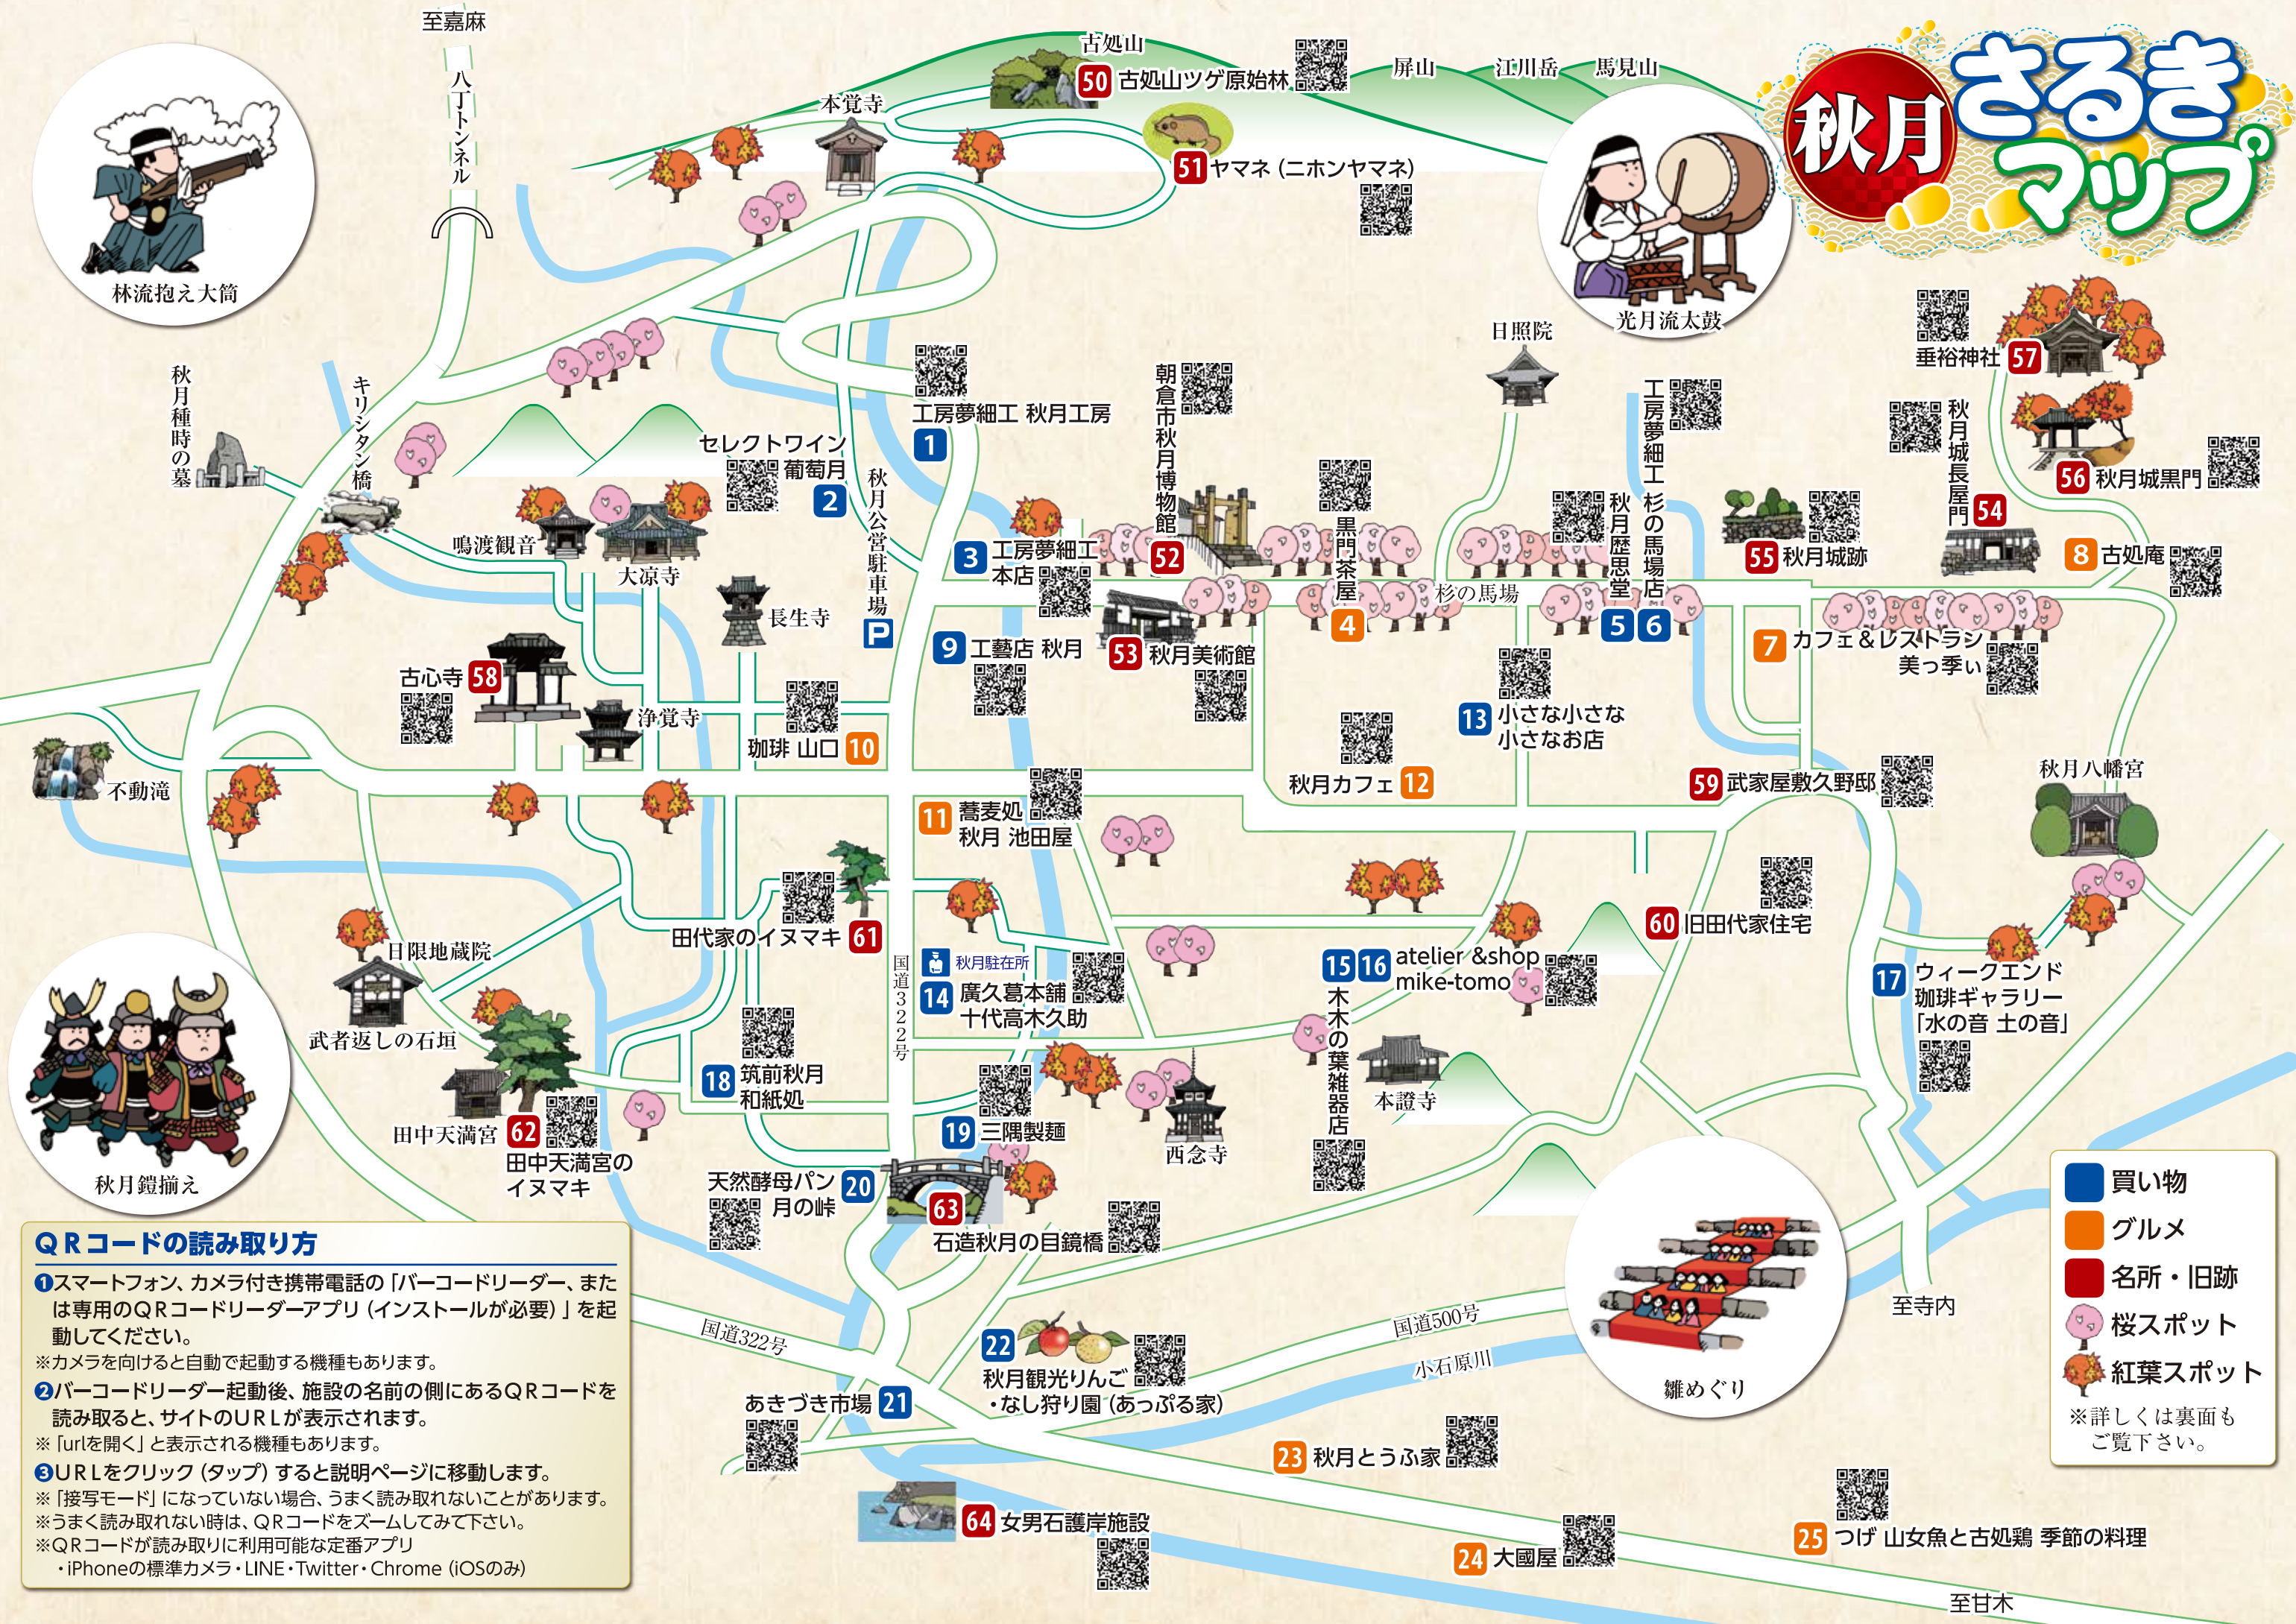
秋月 さるきマップ

至嘉麻
八丁トンネル
古処山
50 古処山ツゲ原始林
屏山
江川岳
馬見山
本覚寺
51 ヤマネ（ニホンヤマネ）
林流抱え大筒
光月流太鼓
日照院
垂裕神社 57
秋月種時の墓
キリシタン橋
1 工房夢細工 秋月工房
朝倉市秋月博物館
工房夢細工 杉の馬場店
秋月城長屋門 54
56 秋月城黒門
セレクトワイン 葡萄月 2
秋月公営駐車場
鳴渡観音
大涼寺
3 工藝夢細工 本店
52
黒門茶屋
秋月歴思堂
55 秋月城跡
8 古処庵
杉の馬場
長生寺
4
5 6
7 カフェ＆レストラン 美っ季い
9 工藝店 秋月
53 秋月美術館
古心寺 58
浄覚寺
13 小さな小さな小さなお店
珈琲 山口 10
不動滝
秋月カフェ 12
59 武家屋敷久野邸
秋月八幡宮
11 蕎麦処 秋月 池田屋
日限地蔵院
田代家のイヌマキ 61
60 旧田代家住宅
秋月駐在所
15 16 atelier &shop mike-tomo
17 ウィークエンド珈琲ギャラリー「水の音 土の音」
国道322号
14 廣久葛本舗 十代高木久助
武者返しの石垣
木の葉雑器店
本證寺
18 筑前秋月和紙処
19 三隅製麺
西念寺
田中天満宮 62
田中天満宮のイヌマキ
秋月鎧揃え
天然酵母パン 月の峠 20
63 石造秋月の目鏡橋
QRコードの読み取り方
❶スマートフォン、カメラ付き携帯電話の「バーコードリーダー、または専用のQRコードリーダーアプリ（インストールが必要）」を起動してください。
※カメラを向けると自動で起動する機種もあります。
❷バーコードリーダー起動後、施設の名前の側にあるQRコードを読み取ると、サイトのURLが表示されます。
※「urlを開く」と表示される機種もあります。
❸URLをクリック（タップ）すると説明ページに移動します。
※「接写モード」になっていない場合、うまく読み取れないことがあります。
※うまく読み取れない時は、QRコードをズームしてみて下さい。
※QRコードが読み取りに利用可能な定番アプリ
・iPhoneの標準カメラ・LINE・Twitter・Chrome（iOSのみ）
国道322号
22 秋月観光りんご・なし狩り園（あっぷる家）
国道500号
小石原川
雛めぐり
至寺内
あきづき市場 21
23 秋月とうふ家
64 女男石護岸施設
24 大國屋
25 つげ 山女魚と古処鶏 季節の料理
至甘木
買い物
グルメ
名所・旧跡
桜スポット
紅葉スポット
※詳しくは裏面もご覧下さい。